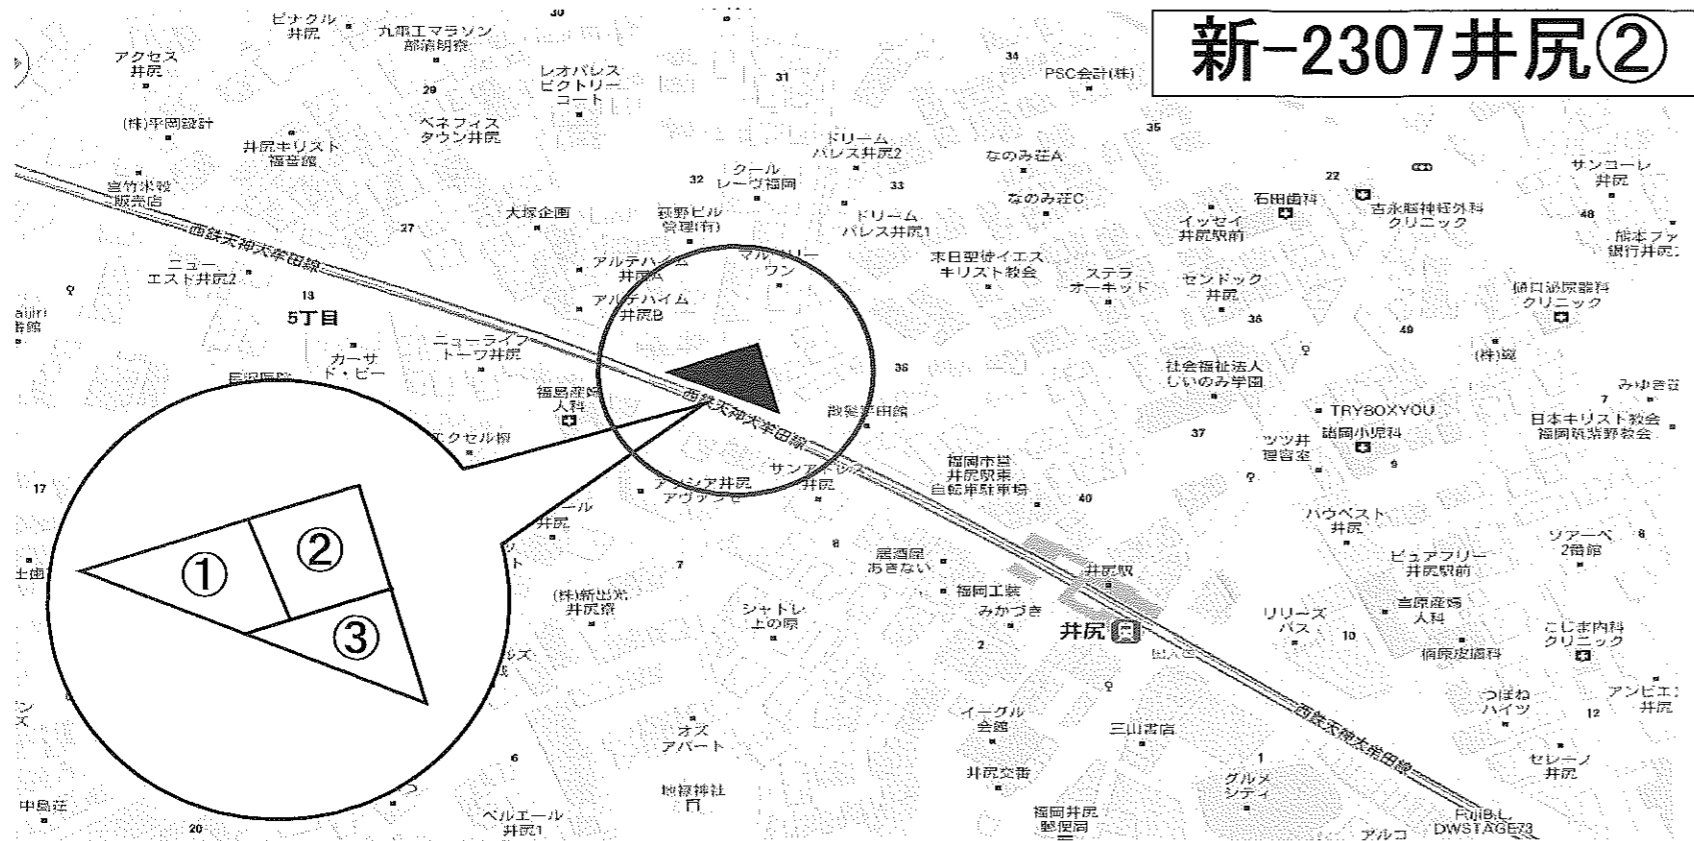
新-2307井尻②

ピナクル井尻
九電工マラソン部宿明寮
30
アクセス井尻
29
レオパレスビクトリーコート
31
34
PSC会計(株)
(株)平岡設計
ベネフィスタウン井尻
35
井尻キリスト福音館
ドリームパレス井尻2
なのみ荘A
クールレーヴ福岡
32
33
22
サンコーレ井尻
宮竹米穀販売店
なのみ荘C
石田歯科
吉永脳神経外科クリニック
大塚企画
萩野ビル管理(有)
ドリームパレス井尻1
48
27
イッセイ井尻駅前
熊本ファ銀行井尻
西鉄天神大牟田線
アルテハイム井尻A
マルベリーワン
末日聖徒イエスキリスト教会
ステラオーキッド
センドック井尻
ニューエスト井尻2
樋口泌尿器科クリニック
13
アルテハイム井尻B
5丁目
36
49
ニューライフトーワ井尻
カーサド・ビー
36
(株)選
社会福祉法人しいのみ学園
福島産婦人科
みゆき荘
理髪浮田館
TRYBOXYOU
日本キリスト教会福岡筑紫野教会
エクセル柳
西鉄天神大牟田線
37
諸岡小児科
ツツ井理容室
福岡市営井尻駅東自転車駐車場
アシア井尻
サンアドレス井尻
9
17
40
ハウベスト井尻
①
②
ソアーベ2番館
8
8
居酒屋あきない
ピュアフリー井尻駅前
井尻駅
福岡工業
7
(株)新出光井尻寮
シャトレ上の原
みかづき
吉原産婦人科
③
リリーズパス
井尻
10
こじま内科クリニック
2
楠原皮膚科
つぼねハイツ
アンビエ井尻
イーグル会館
12
オズアパート
三山書店
6
1
セレーノ井尻
井尻交番
グルメシティ
稲荷神社
中島荘
ベルエール井尻1
福岡井尻郵便局
20
アルコ
FujiB.L.DWSTAGE73
西鉄天神大牟田線